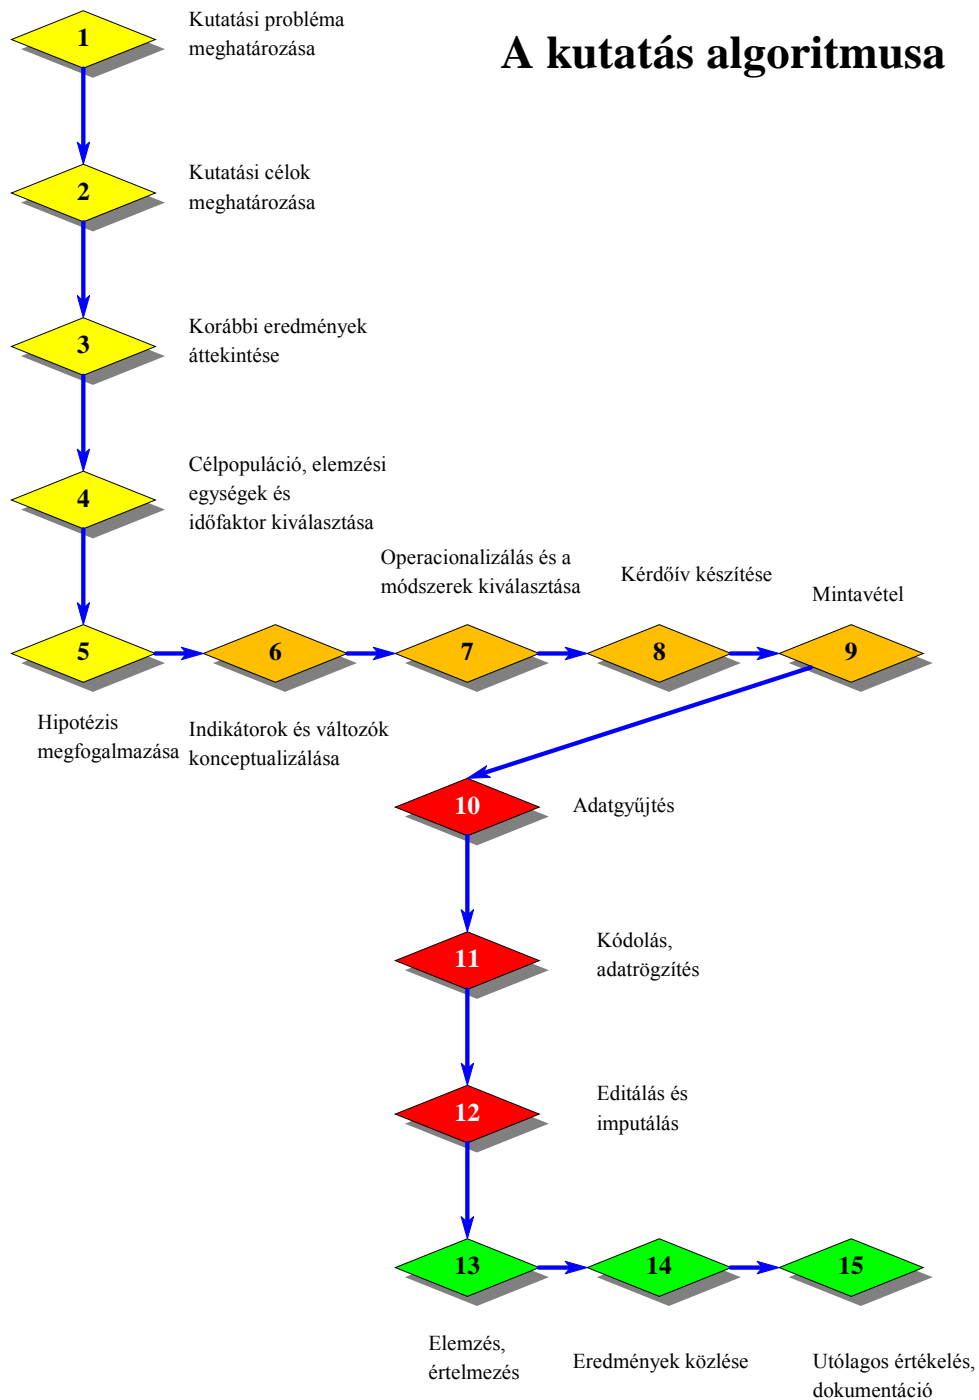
A kutatás algoritmusa

1
Kutatási probléma meghatározása

2
Kutatási célok meghatározása

3
Korábbi eredmények áttekintése

4
Célpopuláció, elemzési egységek és időfaktor kiválasztása

Operacionalizálás és a módszerek kiválasztása

Kérdőív készítése

Mintavétel

5
6
7
8
9

Hipotézis megfogalmazása

Indikátorok és változók konceptualizálása

10
Adatgyűjtés

11
Kódolás, adatrögzítés

12
Editálás és imputálás

13
14
15

Elemzés, értelmezés

Eredmények közlése

Utólagos értékelés, dokumentáció